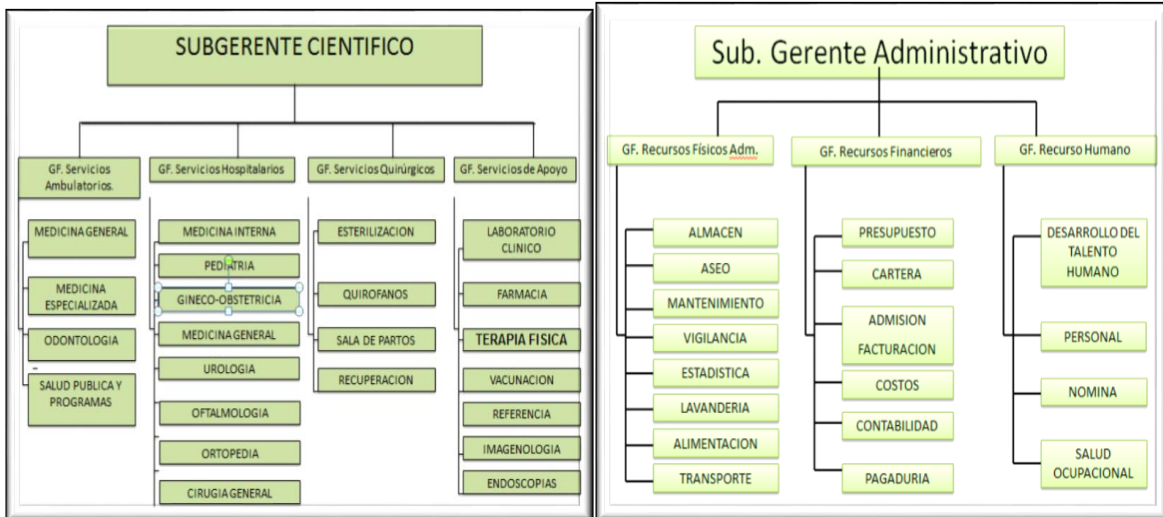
SUBGERENTE CIENTIFICO

GF. Servicios Ambulatorios.

MEDICINA GENERAL

MEDICINA ESPECIALIZADA

ODONTOLOGIA

SALUD PUBLICA Y PROGRAMAS

GF. Servicios Hospitalarios

MEDICINA INTERNA

PEDIATRIA

GINECO-OBSTETRICIA

MEDICINA GENERAL

UROLOGIA

OFTALMOLOGIA

ORTOPEDIA

CIRUGIA GENERAL

GF. Servicios Quirúrgicos

ESTERILIZACION

QUIROFANOS

SALA DE PARTOS

RECUPERACION

GF. Servicios de Apoyo

LABORATORIO CLINICO

FARMACIA

TERAPIA FISICA

VACUNACION

REFERENCIA

IMAGENOLOGIA

ENDOSCOPIAS

Sub. Gerente Administrativo

GF. Recursos Físicos Adm.

ALMACEN

ASEO

MANTENIMIENTO

VIGILANCIA

ESTADISTICA

LAVANDERIA

ALIMENTACION

TRANSPORTE

GF. Recursos Financieros

PRESUPUESTO

CARTERA

ADMISION FACTURACION

COSTOS

CONTABILIDAD

PAGADURIA

GF. Recurso Humano

DESARROLLO DEL TALENTO HUMANO

PERSONAL

NOMINA

SALUD OCUPACIONAL